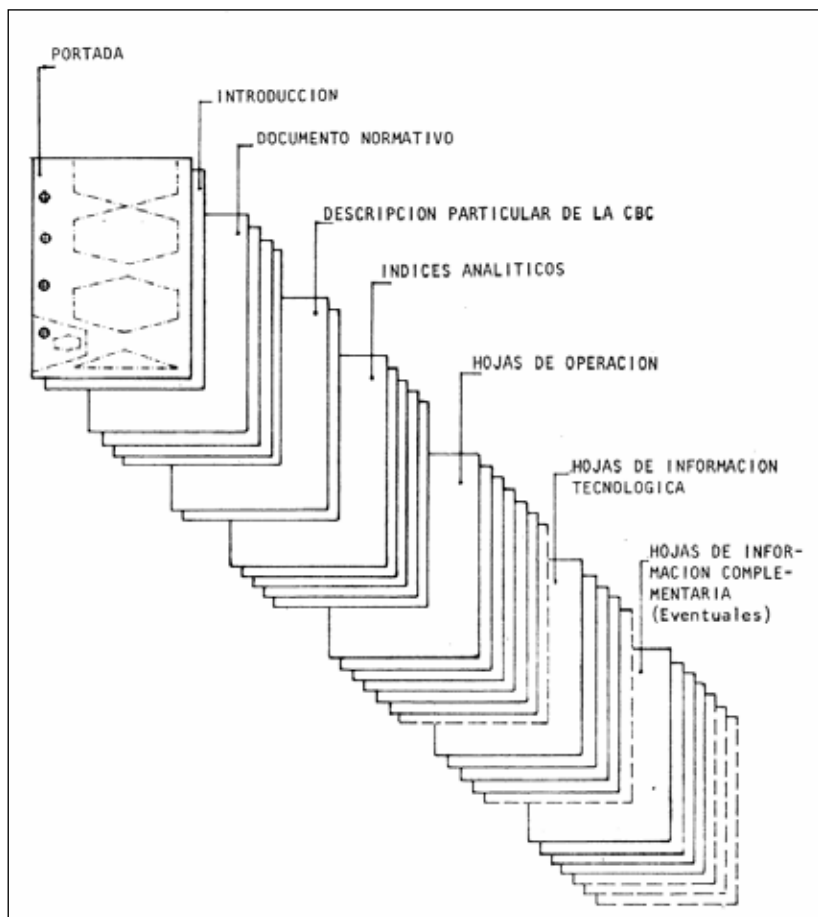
PORTADA

INTRODUCCION

DOCUMENTO NORMATIVO

DESCRIPCION PARTICULAR DE LA CBC

INDICES ANALITICOS

HOJAS DE OPERACION

HOJAS DE INFORMACION TECNOLOGICA

HOJAS DE INFORMACION COMPLEMENTARIA (Eventuales)